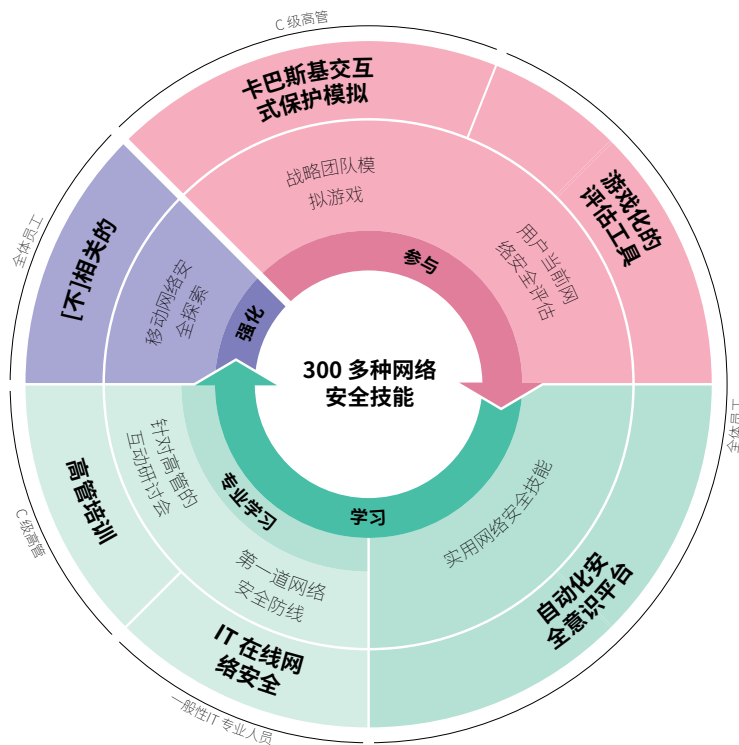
C 级高管

卡巴斯基交互式保护模拟

游戏化的评估工具

战略团队模拟游戏

用户当前网络安全评估

参与

全体员工

[不]相关的

移动网络安全探索

强化

300 多种网络安全技能

全体员工

C 级高管

高管培训

针对高管的互动研讨会

专业学习

学习

实用网络安全技能

自动化安全意识平台

第一道网络安全防线

IT 在线网络安全

一般性IT 专业人员